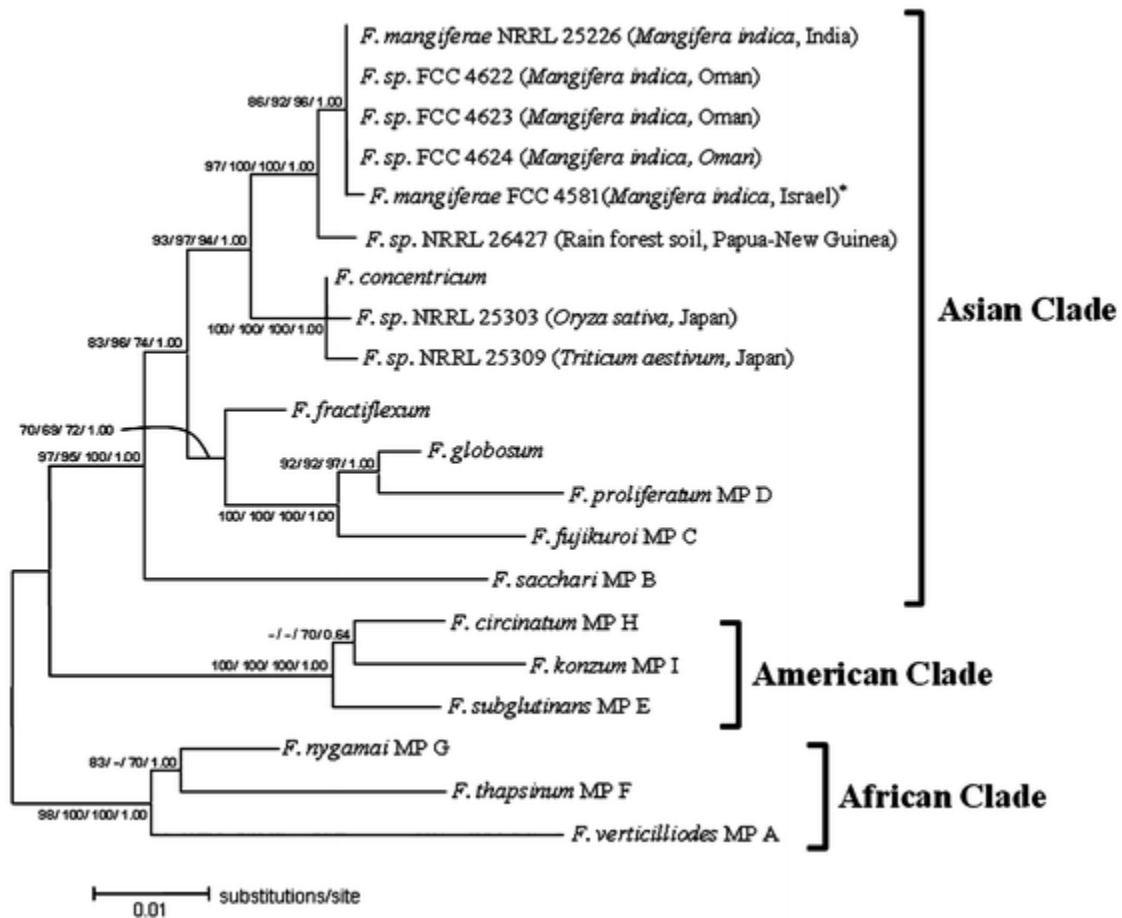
F. mangiferae NRRL 25226 (Mangifera indica, India)
F. sp. FCC 4622 (Mangifera indica, Oman)
F. sp. FCC 4623 (Mangifera indica, Oman)
F. sp. FCC 4624 (Mangifera indica, Oman)
F. mangiferae FCC 4581(Mangifera indica, Israel)*
F. sp. NRRL 26427 (Rain forest soil, Papua-New Guinea)
F. concentricum
F. sp. NRRL 25303 (Oryza sativa, Japan)
F. sp. NRRL 25309 (Triticum aestivum, Japan)
F. fractiflexum
F. globosum
F. proliferatum MP D
F. fujikuroi MP C
F. sacchari MP B
F. circinatum MP H
F. konzum MP I
F. subglutinans MP E
F. nygamai MP G
F. thapsinum MP F
F. verticilliodes MP A

86/92/96/1.00
97/100/100/1.00
93/97/94/1.00
100/ 100/ 100/ 1.00
83/96/74/1.00
70/69/72/1.00
97/95/100/1.00
92/92/97/1.00
100/ 100/ 100/ 1.00
-/-/70/0.64
100/ 100/ 100/ 1.00
83/-/70/1.00
98/100/100/1.00

Asian Clade
American Clade
African Clade

substitutions/site
0.01